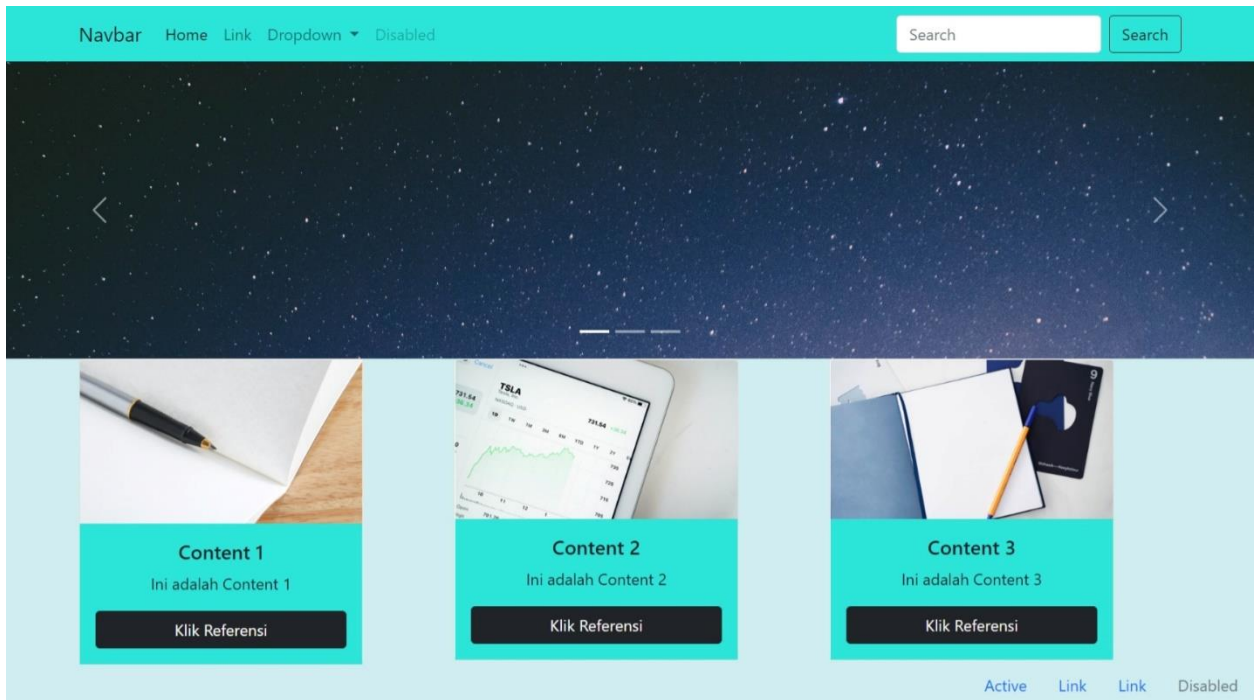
Navbar Home Link Dropdown Disabled

Search Search

Content 1

Ini adalah Content 1

Klik Referensi

Content 2

Ini adalah Content 2

Klik Referensi

Content 3

Ini adalah Content 3

Klik Referensi

Active Link Link Disabled